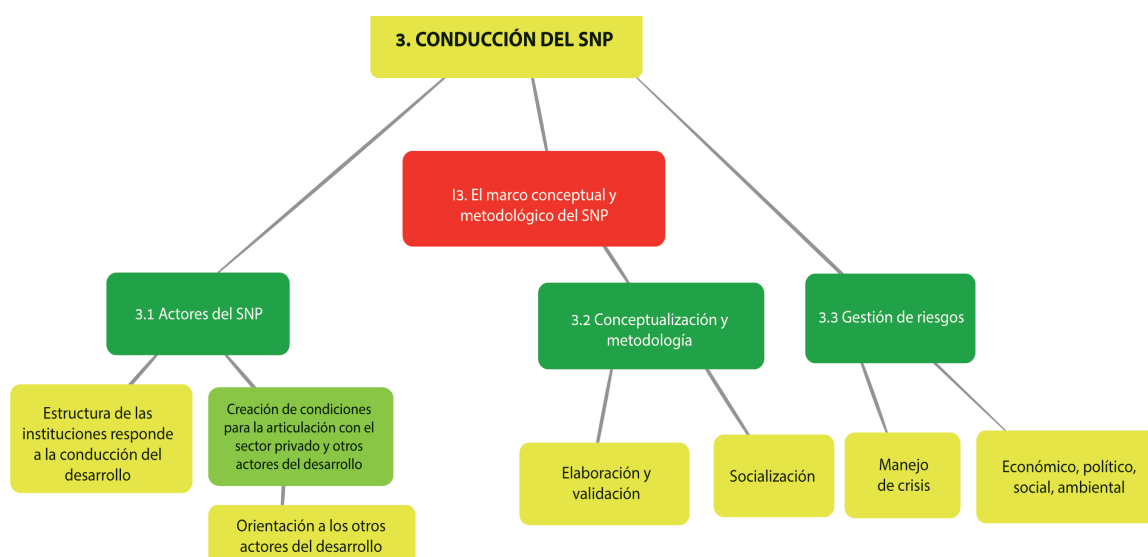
3. CONDUCCIÓN DEL SNP

I3. El marco conceptual y metodológico del SNP

3.1 Actores del SNP

3.2 Conceptualización y metodología

3.3 Gestión de riesgos

Estructura de las instituciones responde a la conducción del desarrollo

Creación de condiciones para la articulación con el sector privado y otros actores del desarrollo

Orientación a los otros actores del desarrollo

Elaboración y validación

Socialización

Manejo de crisis

Económico, político, social, ambiental